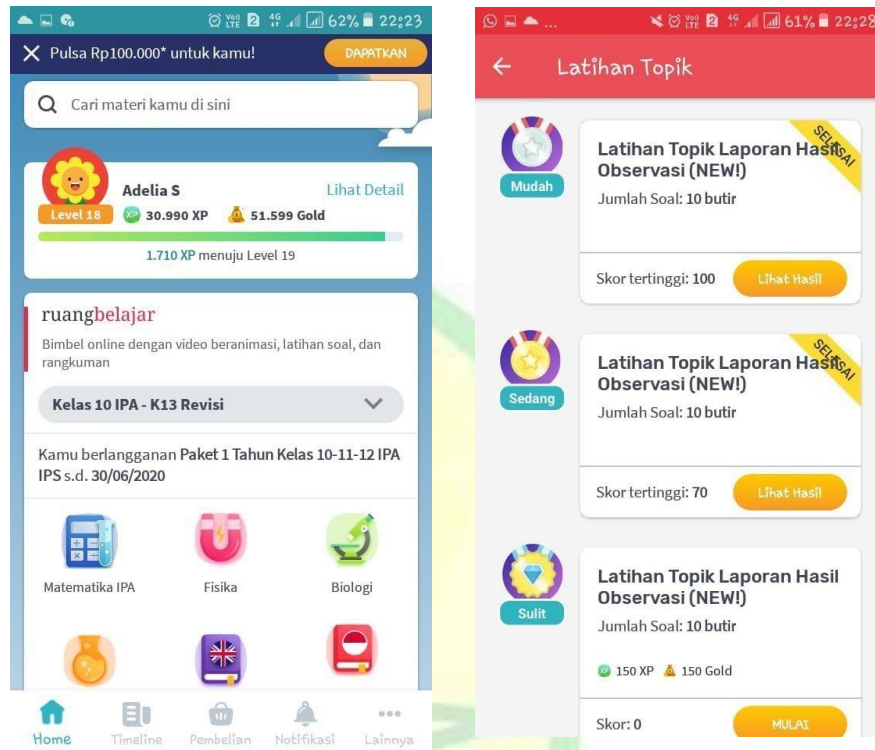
62% 22:23

Pulsa Rp100.000* untuk kamu! DAPATKAN

Cari materi kamu di sini

Adelia S Lihat Detail
Level 18 30.990 XP 51.599 Gold
1.710 XP menuju Level 19

ruangbelajar
Bimbel online dengan video beranimasi, latihan soal, dan rangkuman

Kelas 10 IPA - K13 Revisi

Kamu berlangganan Paket 1 Tahun Kelas 10-11-12 IPA IPS s.d. 30/06/2020

Matematika IPA
Fisika
Biologi

Home Timeline Pembelian Notifikasi Lainnya

61% 22:2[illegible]

Latihan Topik

Mudah
Latihan Topik Laporan Hasil Observasi (NEW!)
SELESAI
Jumlah Soal: 10 butir
Skor tertinggi: 100 Lihat Hasil

Sedang
Latihan Topik Laporan Hasil Observasi (NEW!)
SELESAI
Jumlah Soal: 10 butir
Skor tertinggi: 70 Lihat Hasil

Sulit
Latihan Topik Laporan Hasil Observasi (NEW!)
Jumlah Soal: 10 butir
150 XP 150 Gold
Skor: 0 MULAI